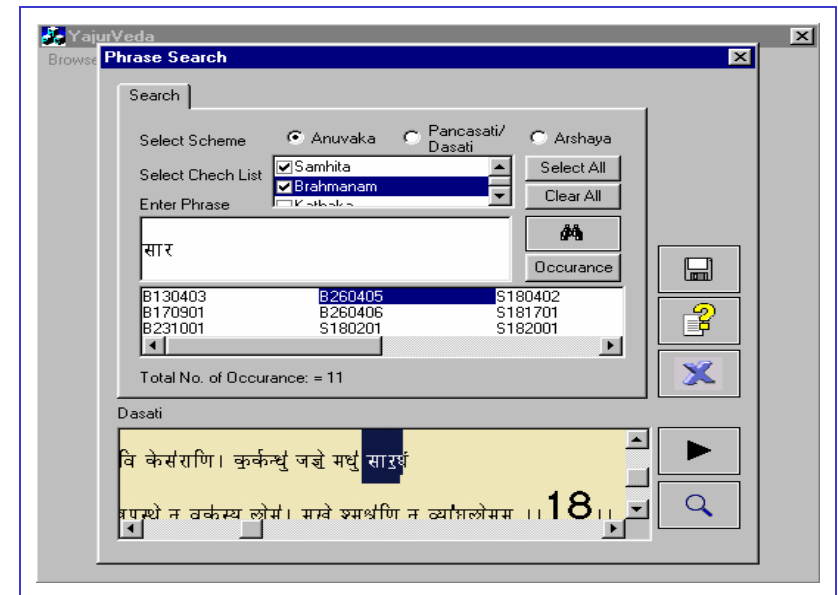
YajurVeda

Browse

Phrase Search

Search

Select Scheme

Anuvaka

Pancasati/ Dasati

Arshaya

Select Chech List

Samhita

Brahmanam

Kathaka

Select All

Clear All

Enter Phrase

सार

Occurance

| | | |
|---|---|---|
| B130403 | B260405 | S180402 |
| B170901 | B260406 | S181701 |
| B231001 | S180201 | S182001 |

Total No. of Occurance: = 11

Dasati

वि केसराणि। कुर्कन्धु जज्ञे मधु सारघं

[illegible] न वृकस्य लोम। मुखे श्मश्रूणि न व्याघ्रलोमम ।।18।।